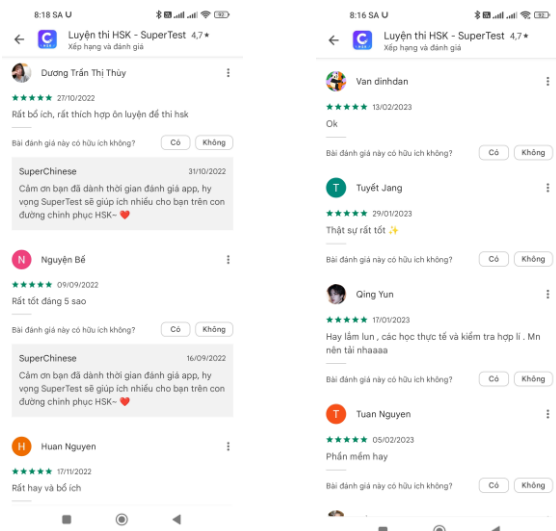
8:18 SA

Luyện thi HSK - SuperTest 4,7★
Xếp hạng và đánh giá

Dương Trần Thị Thùy
★★★★★ 27/10/2022
Rất bổ ích, rất thích hợp ôn luyện đề thi hsk
Bài đánh giá này có hữu ích không? Có Không

SuperChinese 31/10/2022
Cảm ơn bạn đã dành thời gian đánh giá app, hy vọng SuperTest sẽ giúp ích nhiều cho bạn trên con đường chinh phục HSK~ ❤️

N Nguyện Bế
★★★★★ 09/09/2022
Rất tốt đáng 5 sao
Bài đánh giá này có hữu ích không? Có Không

SuperChinese 16/09/2022
Cảm ơn bạn đã dành thời gian đánh giá app, hy vọng SuperTest sẽ giúp ích nhiều cho bạn trên con đường chinh phục HSK~ ❤️

H Huan Nguyen
★★★★★ 17/11/2022
Rất hay và bổ ích

8:16 SA

Luyện thi HSK - SuperTest 4,7★
Xếp hạng và đánh giá

Van dinhdan
★★★★★ 13/02/2023
Ok
Bài đánh giá này có hữu ích không? Có Không

T Tuyết Jang
★★★★★ 29/01/2023
Thật sự rất tốt ✨
Bài đánh giá này có hữu ích không? Có Không

Qing Yun
★★★★★ 17/01/2023
Hay lắm lun , các học thực tế và kiểm tra hợp lí . Mn nên tải nhaaaa
Bài đánh giá này có hữu ích không? Có Không

T Tuan Nguyen
★★★★★ 05/02/2023
Phần mềm hay
Bài đánh giá này có hữu ích không? Có Không